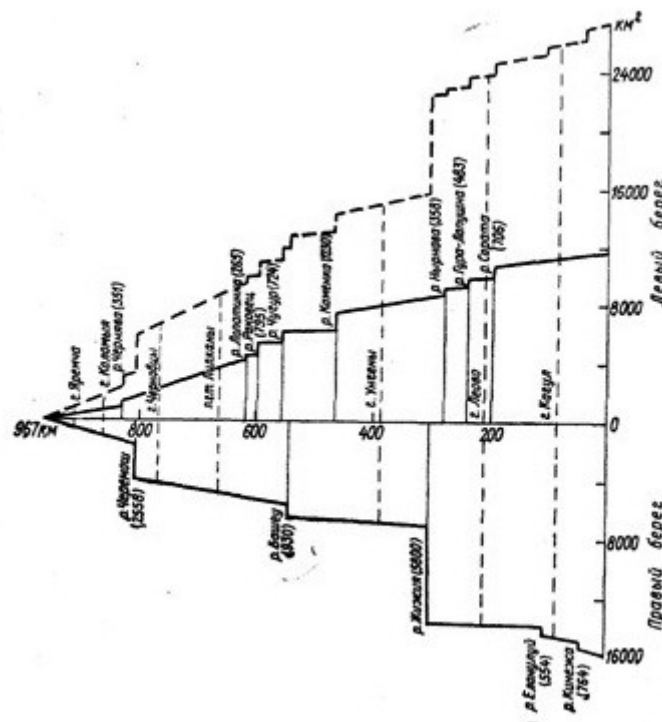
км²
24000
16000
8000
0
8000
16000
Левый берег
Правый берег
967 км
800
600
400
200
0
г. Яремча
г. Коломыя
р. Черняева (351)
г. Черновцы
пгт. Липканы
р. Ракитна (265)
р. Лопатник (735)
р. Чугур (724)
р. Каменка (1030)
г. Унгены
р. Ниргнева (358)
р. Грат-Валушна (483)
г. Леово
р. Саратa (706)
г. Кагул
р. Черемош (2556)
р. Бахлуй (830)
р. Жижия (5800)
р. Елан (554)
р. Кинежа (764)